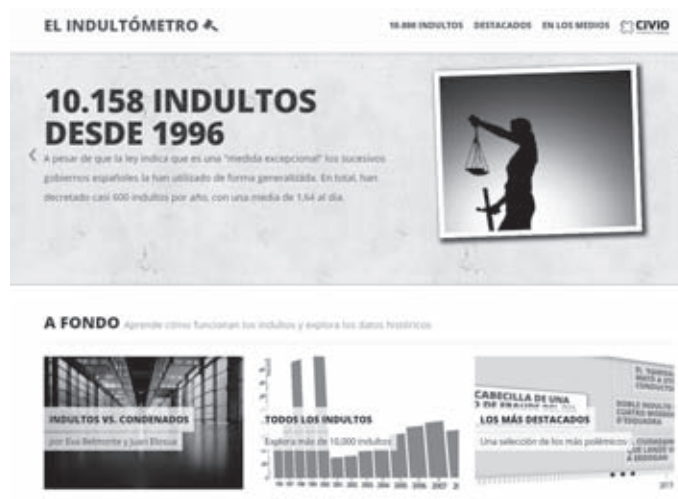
EL INDULTÓMETRO

10.000 INDULTOS DESTACADOS EN LOS MEDIOS CIVIO

10.158 INDULTOS DESDE 1996

A pesar de que la ley indica que es una "medida excepcional" los sucesivos gobiernos españoles la han utilizado de forma generalizada. En total, han decretado casi 600 indultos por año, con una media de 1,64 al día.

A FONDO Aprende cómo funcionan los indultos y explora los datos históricos

INDULTOS VS. CONDENADOS
por Eva Belmonte y Juan Elosua

TODOS LOS INDULTOS
Explora más de 10.000 indultos

LOS MÁS DESTACADOS
Una selección de los más polémicos

CABECILLA DE UNA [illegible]

DOBLE INDULTO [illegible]

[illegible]